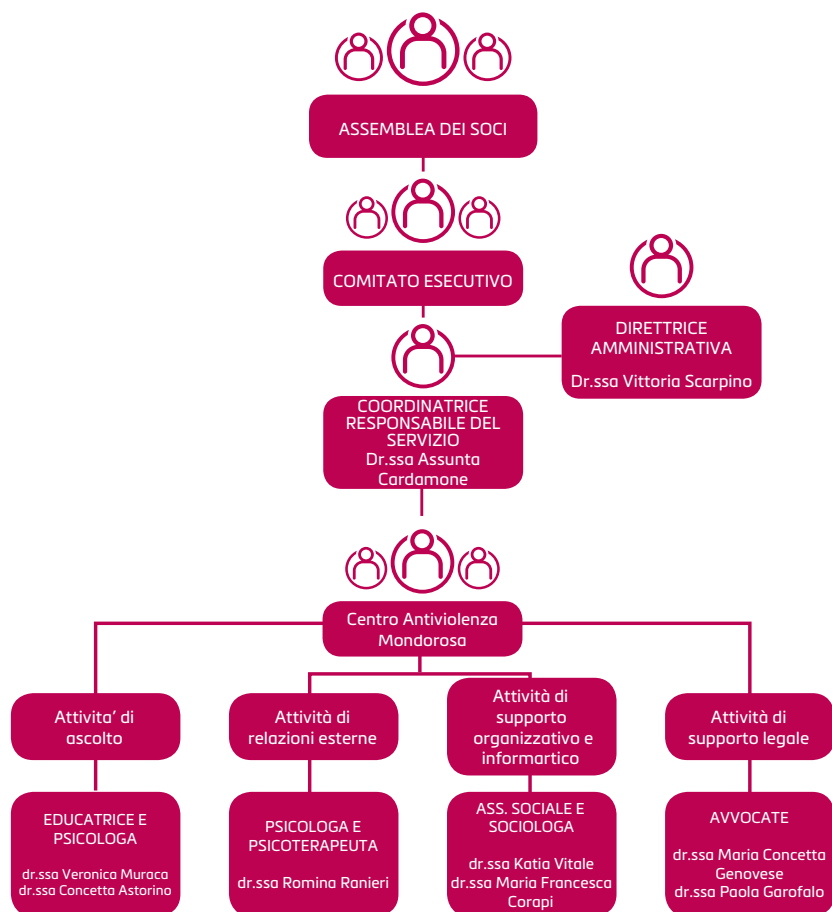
ASSEMBLEA DEI SOCI

COMITATO ESECUTIVO

DIRETTRICE AMMINISTRATIVA
Dr.ssa Vittoria Scarpino

COORDINATRICE RESPONSABILE DEL SERVIZIO
Dr.ssa Assunta Cardamone

Centro Antiviolenza Mondorosa

Attivita' di ascolto

Attività di relazioni esterne

Attività di supporto organizzativo e informartico

Attività di supporto legale

EDUCATRICE E PSICOLOGA
dr.ssa Veronica Muraca
dr.ssa Concetta Astorino

PSICOLOGA E PSICOTERAPEUTA
dr.ssa Romina Ranieri

ASS. SOCIALE E SOCIOLOGA
dr.ssa Katia Vitale
dr.ssa Maria Francesca Corapi

AVVOCATE
dr.ssa Maria Concetta Genovese
dr.ssa Paola Garofalo